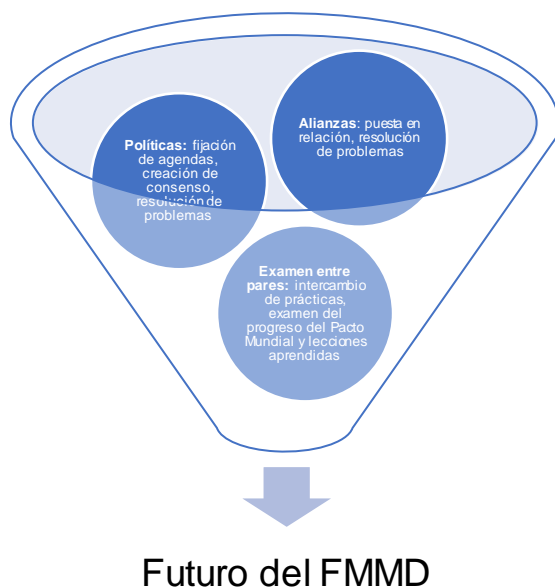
**Políticas:** fijación de agendas, creación de consenso, resolución de problemas

**Alianzas**: puesta en relación, resolución de problemas

**Examen entre pares:** intercambio de prácticas, examen del progreso del Pacto Mundial y lecciones aprendidas

Futuro del FMMD